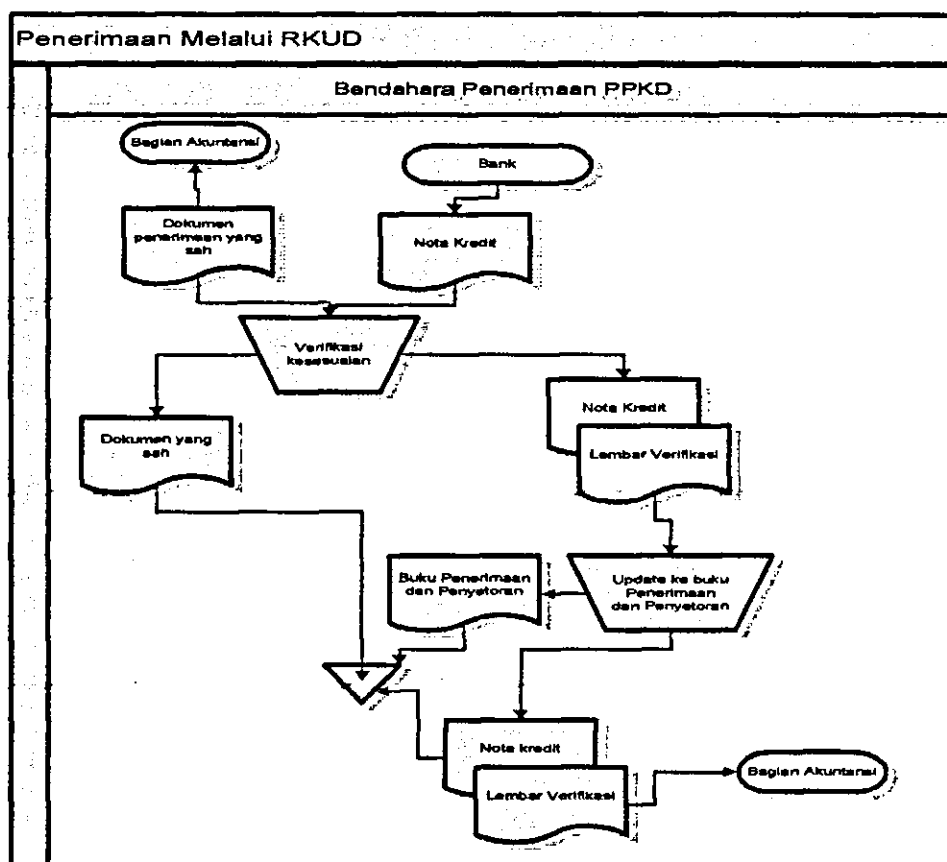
Penerimaan Melalui RKUD

Bendahara Penerimaan PPKD

Bagian Akuntansi

Bank

Dokumen penerimaan yang sah

Nota Kredit

Verifikasi kesesuaian

Dokumen yang sah

Nota Kredit

Lembar Verifikasi

Buku Penerimaan dan Penyetoran

Update ke buku Penerimaan dan Penyetoran

Nota kredit

Lembar Verifikasi

Bagian Akuntansi